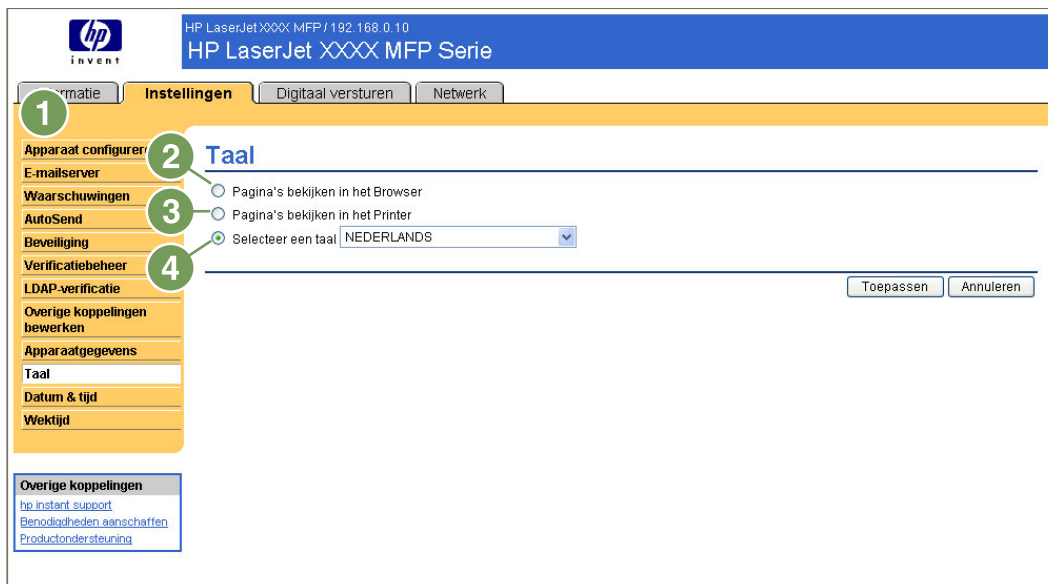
hp
invent

HP LaserJet XXXX MFP / 192.168.0.10
HP LaserJet XXXX MFP Serie

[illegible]rmatie | Instellingen | Digitaal versturen | Netwerk

1

Apparaat configurere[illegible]
E-mailserver
Waarschuwingen
AutoSend
Beveiliging
Verificatiebeheer
LDAP-verificatie
Overige koppelingen bewerken
Apparaatgegevens
Taal
Datum & tijd
Wektijd

2
3
4

Taal

Pagina's bekijken in het Browser
Pagina's bekijken in het Printer
Selecteer een taal NEDERLANDS

Toepassen
Annuleren

Overige koppelingen
hp instant support
Benodigdheden aanschaffen
Productondersteuning